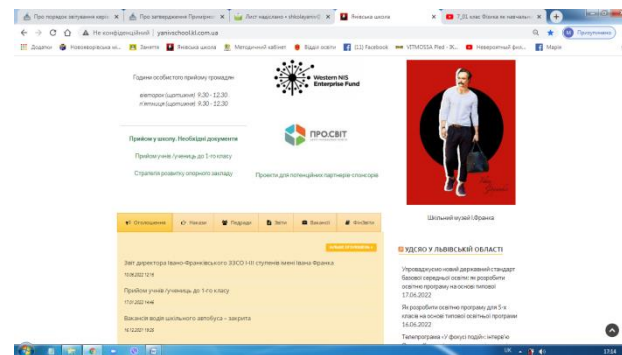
Про порядок зарахування вихо... | Про затвердження Примірної... | Лист надіслано • shkolayaniv@... | Янівська школа | 7_31. клас. Фізика як навчальн... | 

← → C ⌂ Не конфіденційний | yanivschoolkl.com.ua

Додатки | Нововолинська мі... | Заняття | Янівська школа | Методичний кабінет | Відділ освіти | (11) Facebook | VITMOSSA Pied - Ж... | Неймовірний фил... | Мапи

Години особистого прийому громадян
вівторок (щотижня) 9.30 - 12.30
п'ятниця (щотижня) 9.30 - 12.30

Western NIS Enterprise Fund

Прийом у школу. Необхідні документи
Прийом учнів /учениць до 1-го класу
Стратегія розвитку опорного закладу

ПРО.СВІТ

Проекти для потенційних партнерів спонсорів

Шкільний музей І.Франка

Оголошення | Накази | Події | Звіти | Вакансії | Фінзвіти

Звіт директора Івано-Франківського ЗЗСО І-ІІІ ступенів імені Івана Франка
Прийом учнів /учениць до 1-го класу
17.01.2022
Вакансія водія шкільного автобуса – закрита
16.12.2021

УДСЗО У ЛЬВІВСЬКІЙ ОБЛАСТІ

Упроваджуємо новий державний стандарт базової середньої освіти: як розробити освітню програму на основі типової
17.06.2022
Як розробити освітню програму для 5-х класів на основі типової освітньої програми
16.06.2022
Телепрограма «У фокусі подій: інтерв'ю

17:14